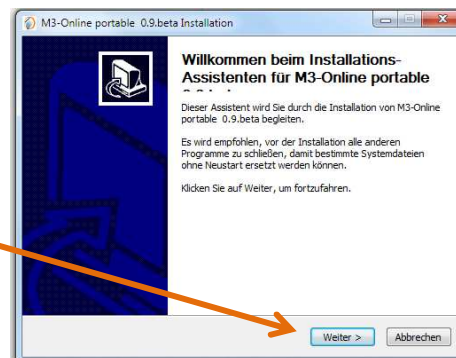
M3-Online portable 0.9.beta Installation

Willkommen beim Installations-Assistenten für M3-Online portable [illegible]

Dieser Assistent wird Sie durch die Installation von M3-Online portable 0.9.beta begleiten.

Es wird empfohlen, vor der Installation alle anderen Programme zu schließen, damit bestimmte Systemdateien ohne Neustart ersetzt werden können.

Klicken Sie auf Weiter, um fortzufahren.

Weiter >
Abbrechen